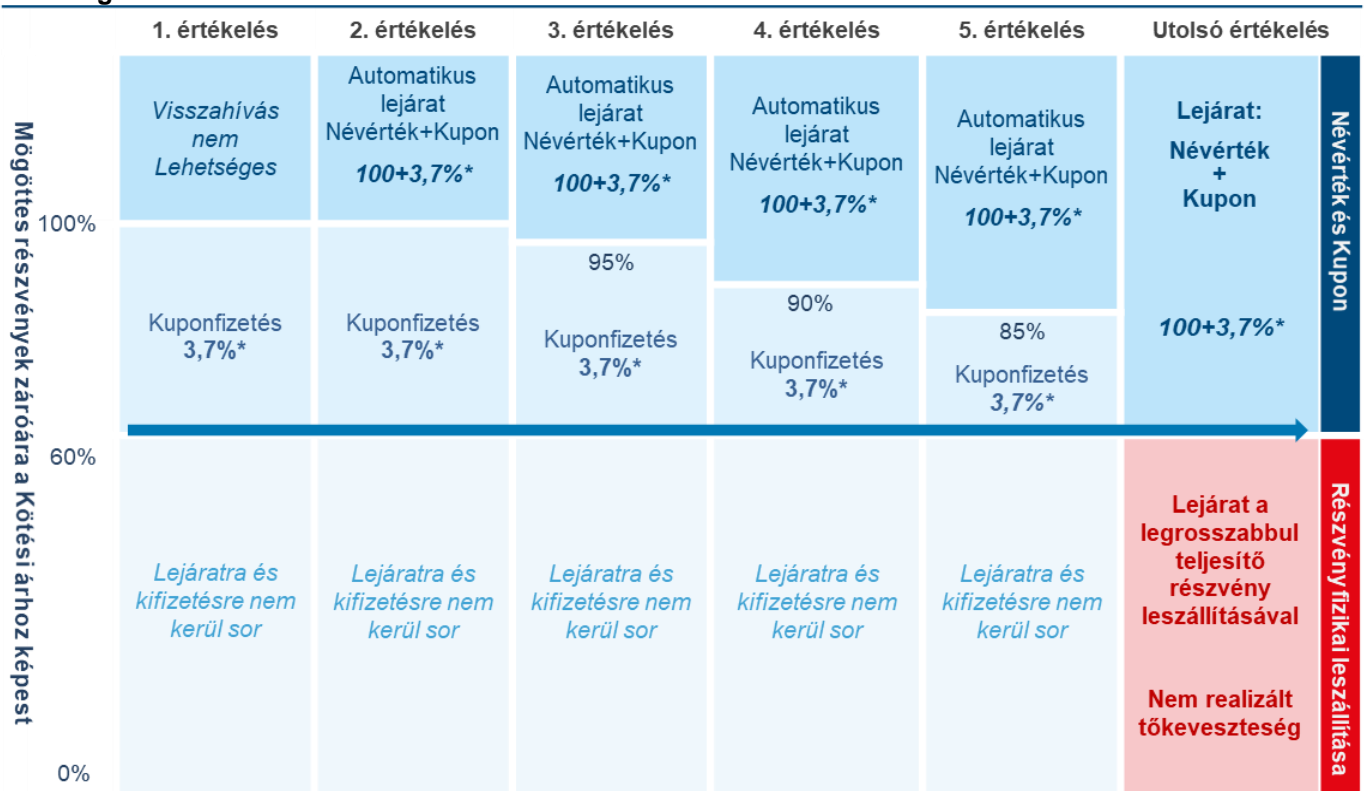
| | 1. értékelés | 2. értékelés | 3. értékelés | 4. értékelés | 5. értékelés | Utolsó értékelés | |
|---|---|---|---|---|---|---|---|
| | Visszahívás nem Lehetséges | Automatikus lejárat Névérték+Kupon 100+3,7%* | Automatikus lejárat Névérték+Kupon 100+3,7%* | Automatikus lejárat Névérték+Kupon 100+3,7%* | Automatikus lejárat Névérték+Kupon 100+3,7%* | Lejárat: Névérték + Kupon | Névérték és Kupon |
| 100% | Kuponfizetés 3,7%* | Kuponfizetés 3,7%* | 95% Kuponfizetés 3,7%* | 90% Kuponfizetés 3,7%* | 85% Kuponfizetés 3,7%* | 100+3,7%* | |
| 60% | Lejáratra és kifizetésre nem kerül sor | Lejáratra és kifizetésre nem kerül sor | Lejáratra és kifizetésre nem kerül sor | Lejáratra és kifizetésre nem kerül sor | Lejáratra és kifizetésre nem kerül sor | Lejárat a legrosszabbul teljesítő részvény leszállításával Nem realizált tőkeveszteség | Részvény fizikai leszállítása |
| 0% | | | | | | | |

Mögöttes részvények záróára a Kötési árhoz képest